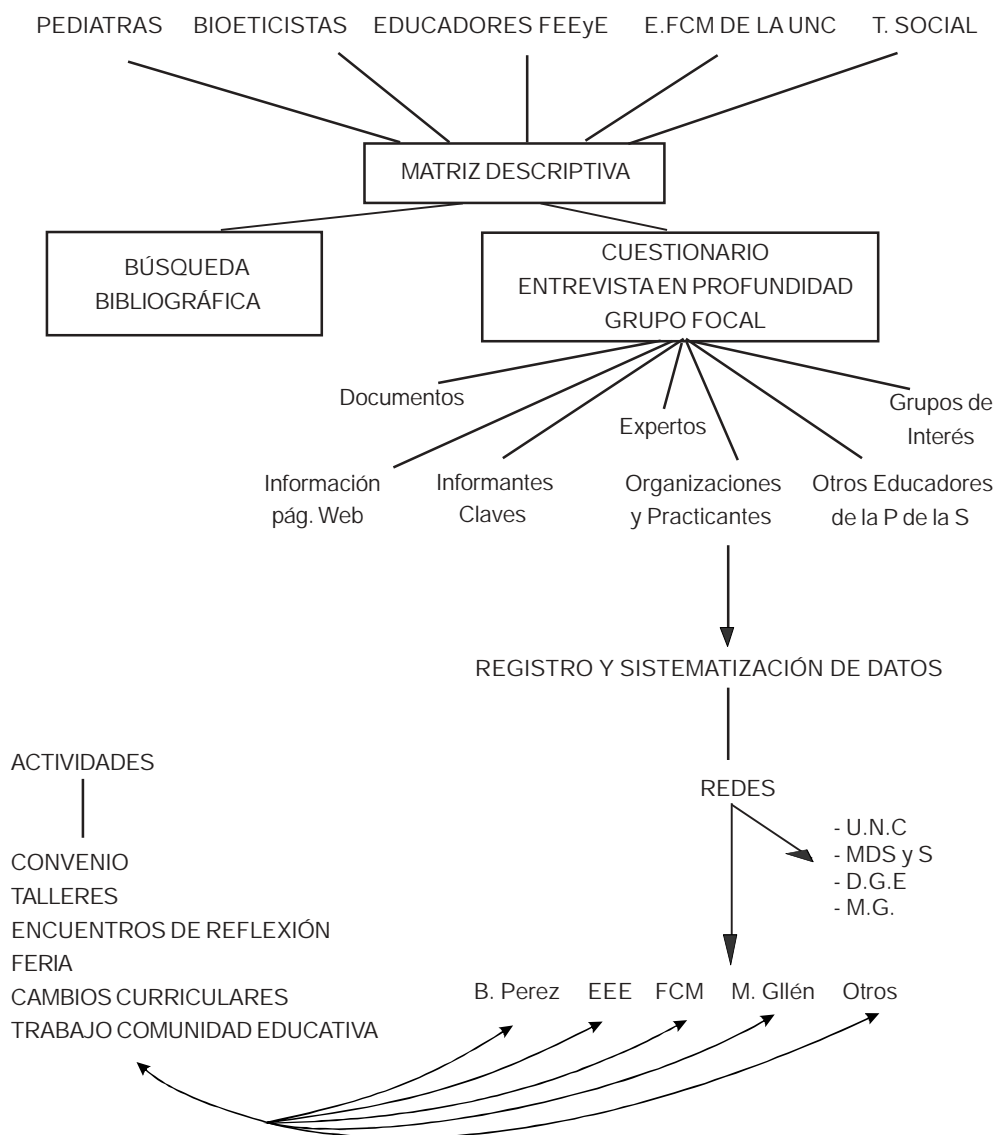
PEDIATRAS BIOETICISTAS EDUCADORES FEEyE E.FCM DE LA UNC T. SOCIAL

MATRIZ DESCRIPTIVA

BÚSQUEDA BIBLIOGRÁFICA

CUESTIONARIO
ENTREVISTA EN PROFUNDIDAD
GRUPO FOCAL

Documentos

Expertos

Grupos de Interés

Información pág. Web

Informantes Claves

Organizaciones y Practicantes

Otros Educadores de la P de la S

REGISTRO Y SISTEMATIZACIÓN DE DATOS

ACTIVIDADES

CONVENIO
TALLERES
ENCUENTROS DE REFLEXIÓN
FERIA
CAMBIOS CURRICULARES
TRABAJO COMUNIDAD EDUCATIVA

REDES

- U.N.C
- MDS y S
- D.G.E
- M.G.

B. Perez EEE FCM M. Gllén Otros